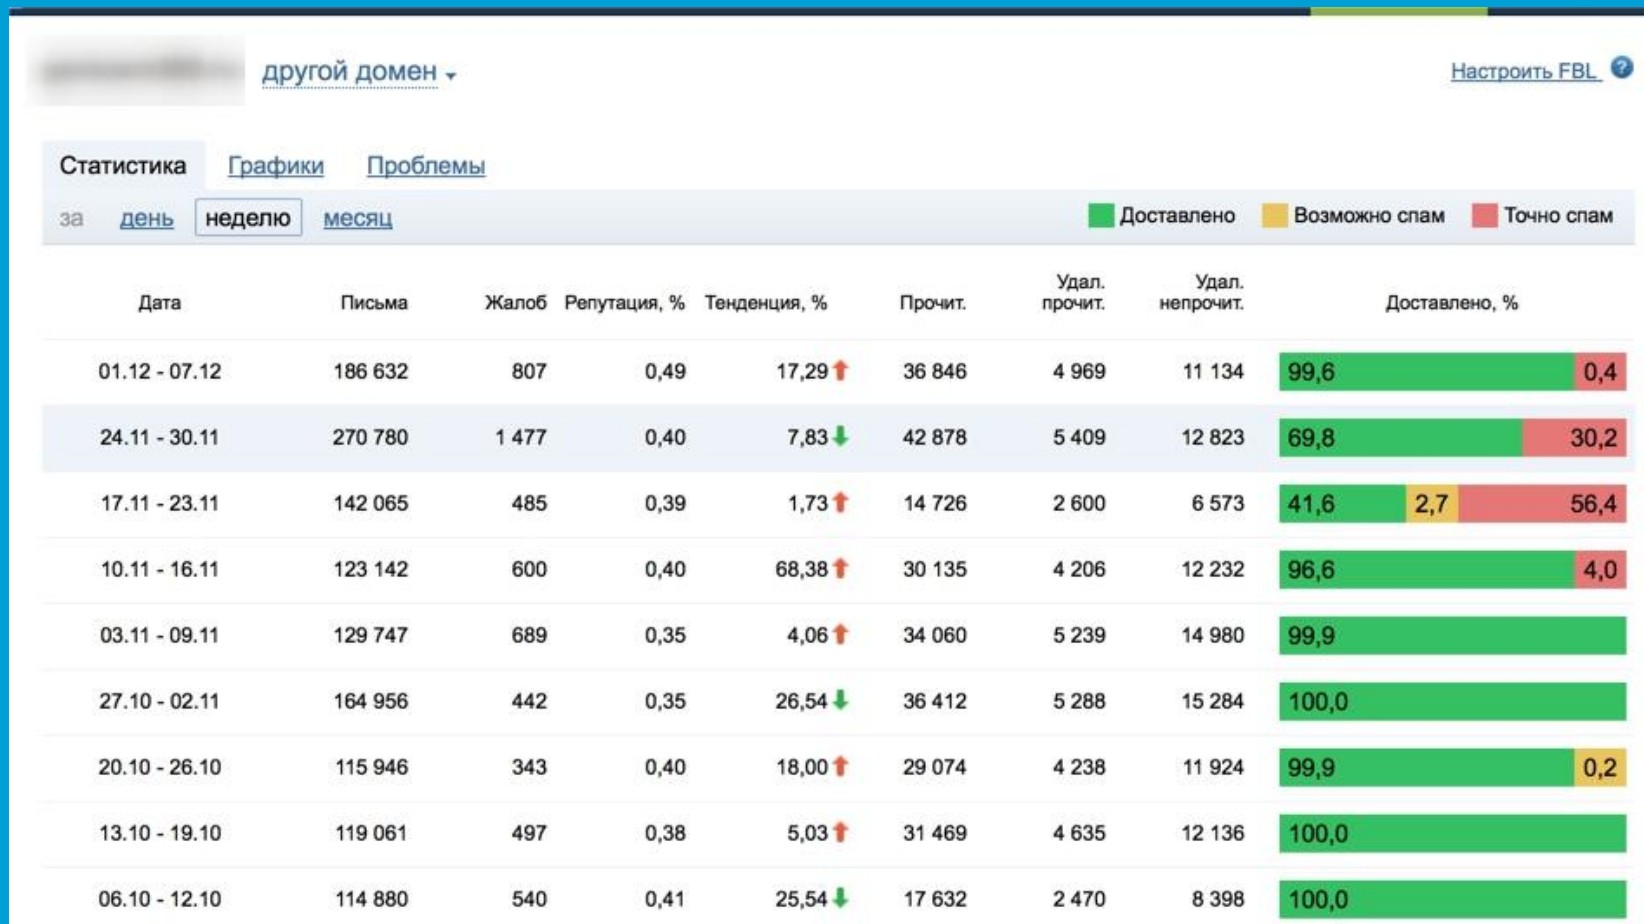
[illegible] другой домен

Настроить FBL ?

Статистика Графики Проблемы

за день неделю месяц

Доставлено Возможно спам Точно спам

| Дата | Письма | Жалоб | Репутация, % | Тенденция, % | Прочит. | Удал. прочит. | Удал. непрочит. | Доставлено, % |
|---|---|---|---|---|---|---|---|---|
| 01.12 - 07.12 | 186 632 | 807 | 0,49 | 17,29 ↑ | 36 846 | 4 969 | 11 134 | 99,6 0,4 |
| 24.11 - 30.11 | 270 780 | 1 477 | 0,40 | 7,83 ↓ | 42 878 | 5 409 | 12 823 | 69,8 30,2 |
| 17.11 - 23.11 | 142 065 | 485 | 0,39 | 1,73 ↑ | 14 726 | 2 600 | 6 573 | 41,6 2,7 56,4 |
| 10.11 - 16.11 | 123 142 | 600 | 0,40 | 68,38 ↑ | 30 135 | 4 206 | 12 232 | 96,6 4,0 |
| 03.11 - 09.11 | 129 747 | 689 | 0,35 | 4,06 ↑ | 34 060 | 5 239 | 14 980 | 99,9 |
| 27.10 - 02.11 | 164 956 | 442 | 0,35 | 26,54 ↓ | 36 412 | 5 288 | 15 284 | 100,0 |
| 20.10 - 26.10 | 115 946 | 343 | 0,40 | 18,00 ↑ | 29 074 | 4 238 | 11 924 | 99,9 0,2 |
| 13.10 - 19.10 | 119 061 | 497 | 0,38 | 5,03 ↑ | 31 469 | 4 635 | 12 136 | 100,0 |
| 06.10 - 12.10 | 114 880 | 540 | 0,41 | 25,54 ↓ | 17 632 | 2 470 | 8 398 | 100,0 |